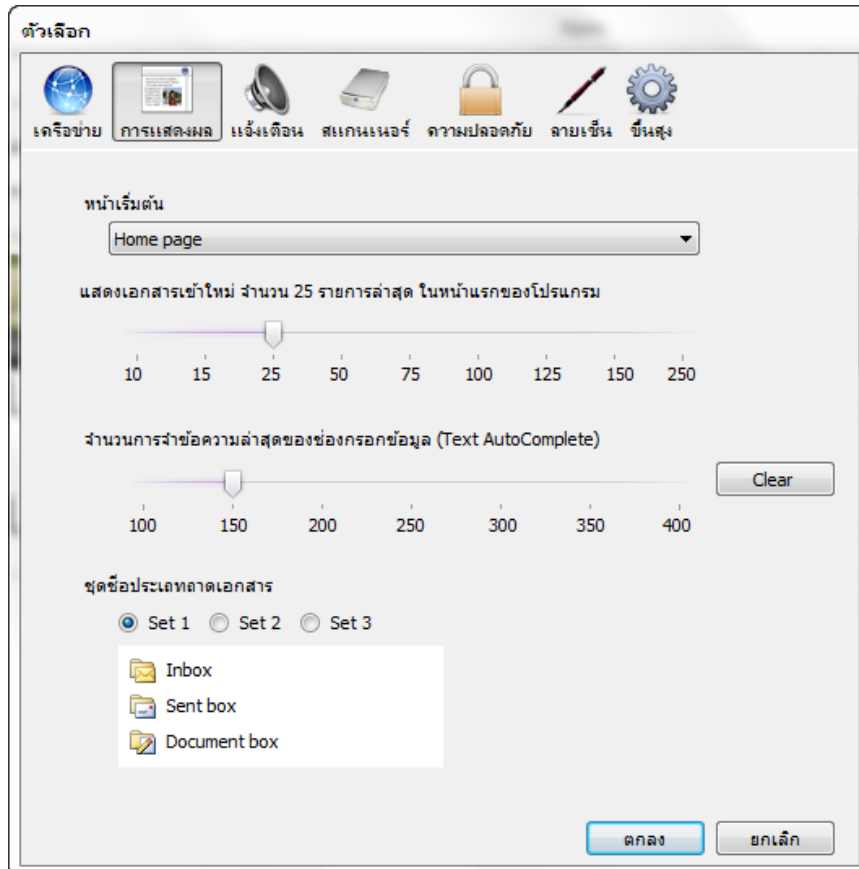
ตัวเลือก

เครือข่าย การแสดงผล แจ้งเตือน สแกนเนอร์ ความปลอดภัย ลายเซ็น ขั้นสูง

หน้าเริ่มต้น

Home page

แสดงเอกสารเข้าใหม่ จำนวน 25 รายการล่าสุด ในหน้าแรกของโปรแกรม

10 15 25 50 75 100 125 150 250

จำนวนการจำข้อความล่าสุดของช่องกรอกข้อมูล (Text AutoComplete)

Clear

100 150 200 250 300 350 400

ชุดชื่อประเภทถาดเอกสาร

Set 1 Set 2 Set 3

Inbox
Sent box
Document box

ตกลง ยกเลิก